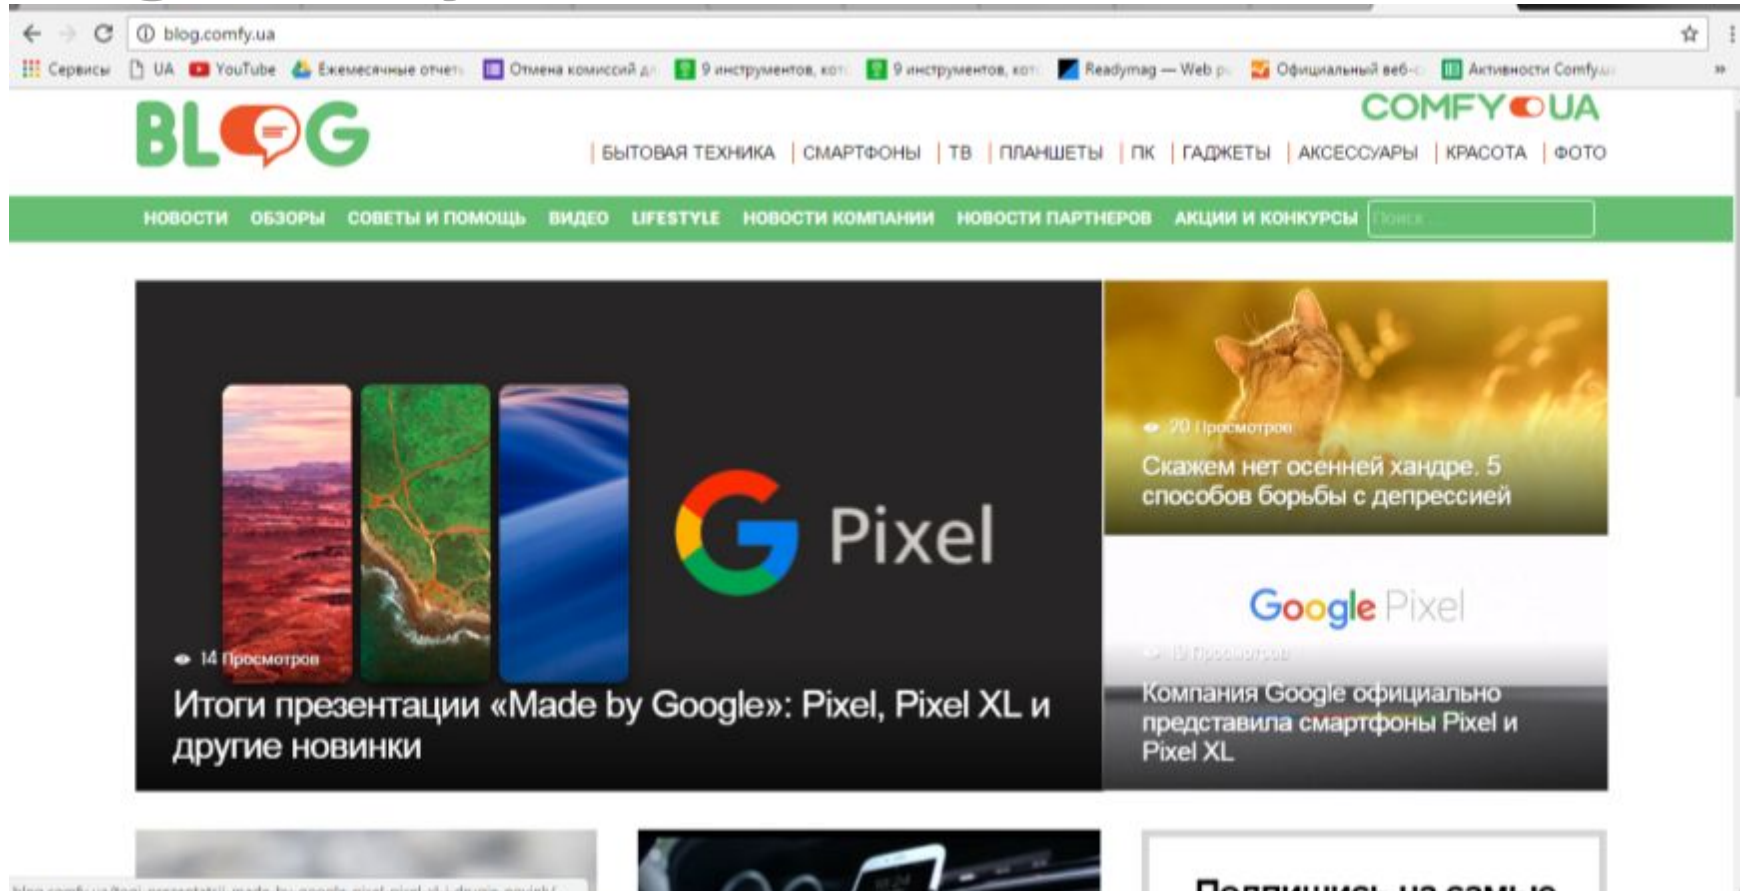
blog.comfy.ua

Сервисы UA YouTube Ежемесячные отчеты Отмена комиссий д 9 инструментов, кот 9 инструментов, кот Readymag — Web p Официальный веб-с Активности Comfy.ua

BLOG

COMFY UA

| БЫТОВАЯ ТЕХНИКА | СМАРТФОНЫ | ТВ | ПЛАНШЕТЫ | ПК | ГАДЖЕТЫ | АКСЕССУАРЫ | КРАСОТА | ФОТО

НОВОСТИ ОБЗОРЫ СОВЕТЫ И ПОМОЩЬ ВИДЕО LIFESTYLE НОВОСТИ КОМПАНИИ НОВОСТИ ПАРТНЕРОВ АКЦИИ И КОНКУРСЫ Поиск

G Pixel

14 Просмотров

Итоги презентации «Made by Google»: Pixel, Pixel XL и другие новинки

20 Просмотров

Скажем нет осенней хандре. 5 способов борьбы с депрессией

Google Pixel

19 Просмотров

Компания Google официально представила смартфоны Pixel и Pixel XL

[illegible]

Подпишись на самые